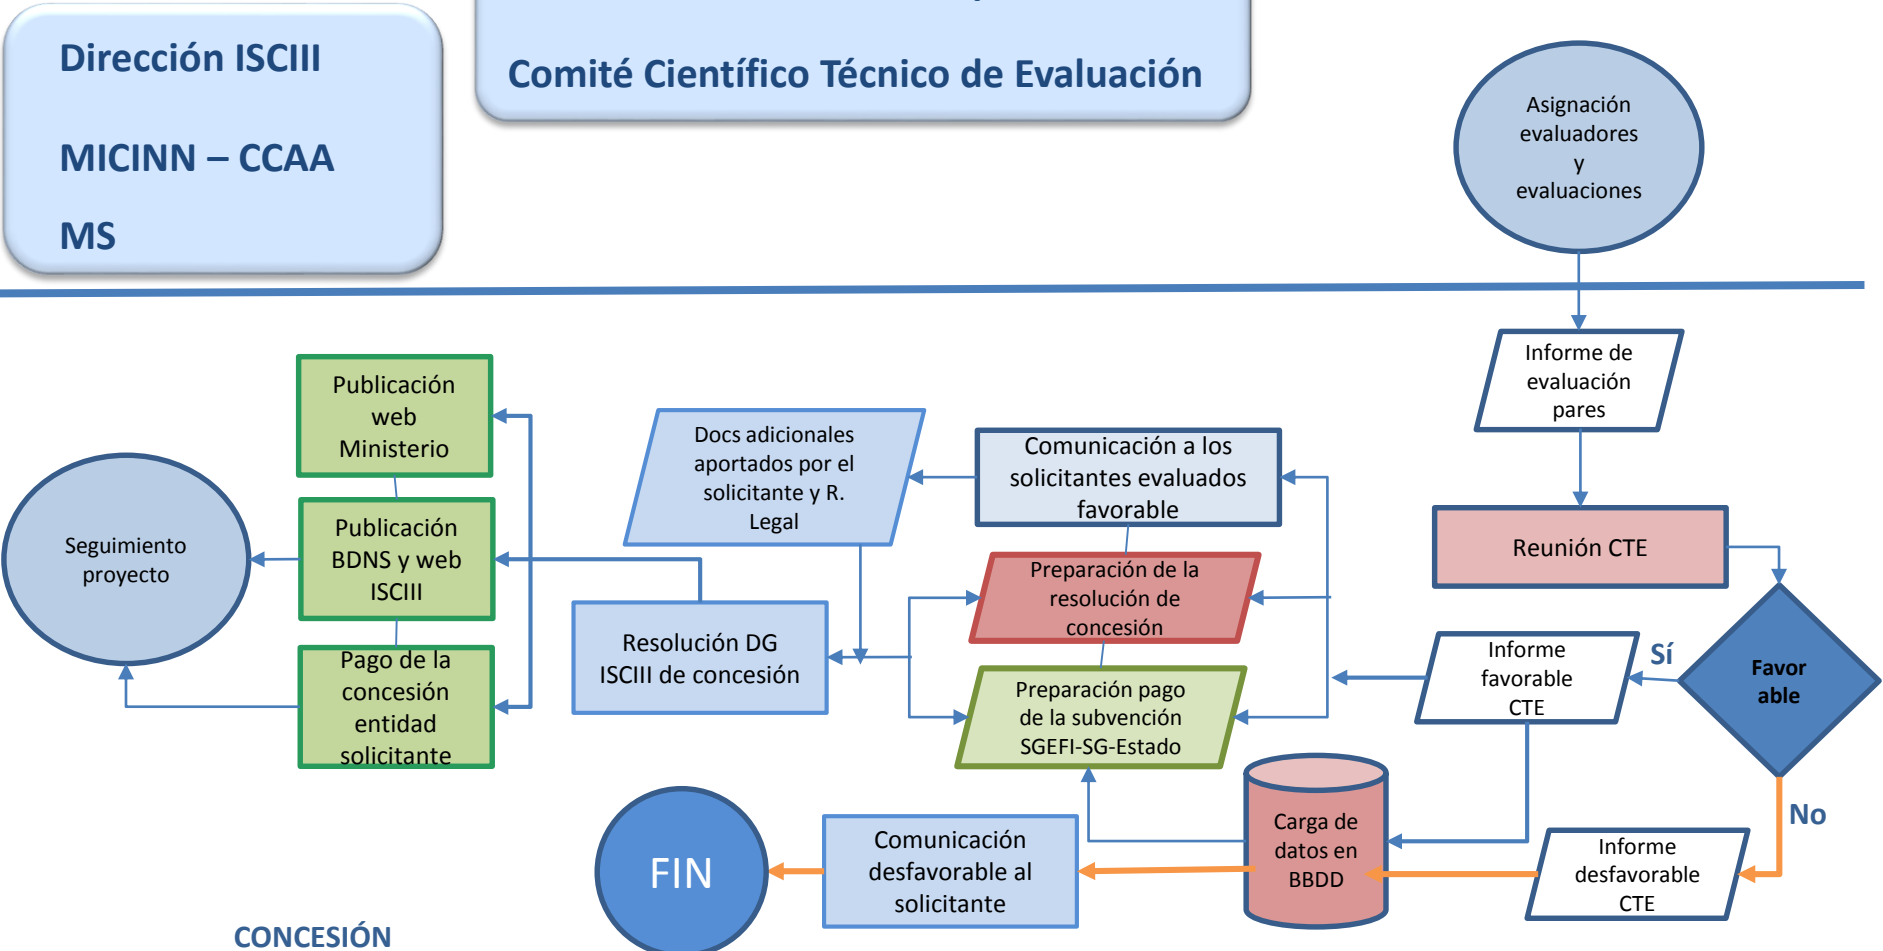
Dirección ISCIII

MICINN – CCAA

MS

Comité Científico Técnico de Evaluación

Asignación evaluadores y evaluaciones

Informe de evaluación pares

Reunión CTE

Favor able

Sí

No

Informe favorable CTE

Informe desfavorable CTE

Comunicación a los solicitantes evaluados favorable

Docs adicionales aportados por el solicitante y R. Legal

Preparación de la resolución de concesión

Preparación pago de la subvención SGEFI-SG-Estado

Resolución DG ISCIII de concesión

Publicación web Ministerio

Publicación BDNS y web ISCIII

Pago de la concesión entidad solicitante

Seguimiento proyecto

Carga de datos en BBDD

Comunicación desfavorable al solicitante

FIN

CONCESIÓN